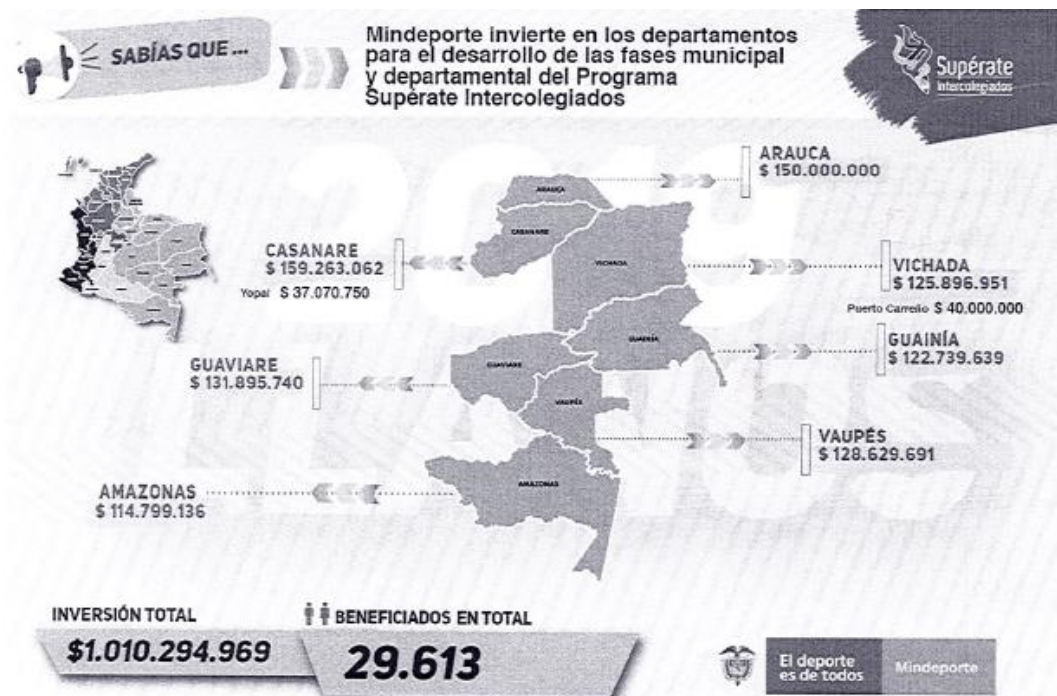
SABÍAS QUE ...

Mindeporte invierte en los departamentos para el desarrollo de las fases municipal y departamental del Programa Supérate Intercolegiados

Supérate Intercolegiados

ARAUCA
$ 150.000.000

CASANARE
$ 159.263.062
Yopal $ 37.070.750

VICHADA
$ 125.896.951
Puerto Carreño $ 40.000.000

GUAINÍA
$ 122.739.639

GUAVIARE
$ 131.895.740

VAUPÉS
$ 128.629.691

AMAZONAS
$ 114.799.136

ARAUCA
CASANARE
VICHADA
GUAINÍA
GUAVIARE
VAUPÉS
AMAZONAS

INVERSIÓN TOTAL
$1.010.294.969

BENEFICIADOS EN TOTAL
29.613

El deporte es de todos
Mindeporte